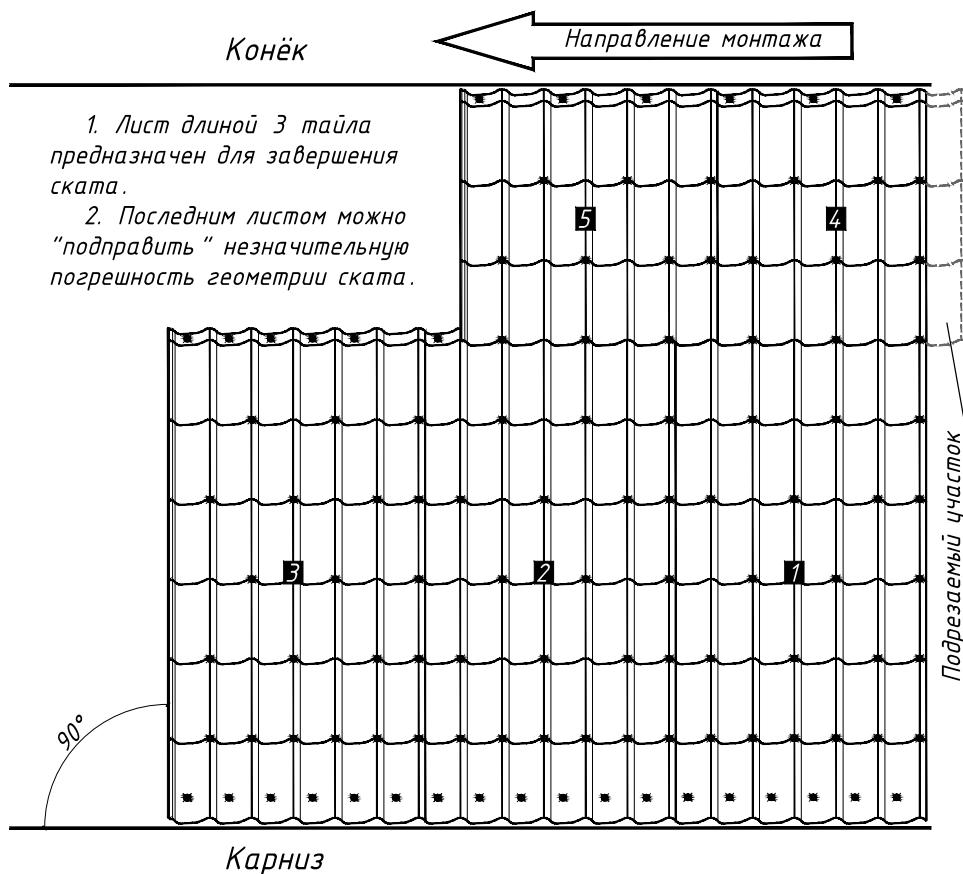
Конёк

Направление монтажа

1. Лист длиной 3 тайла предназначен для завершения ската.

2. Последним листом можно "подправить" незначительную погрешность геометрии ската.

5

4

3

2

1

Подрезаемый участок

90°

Карниз